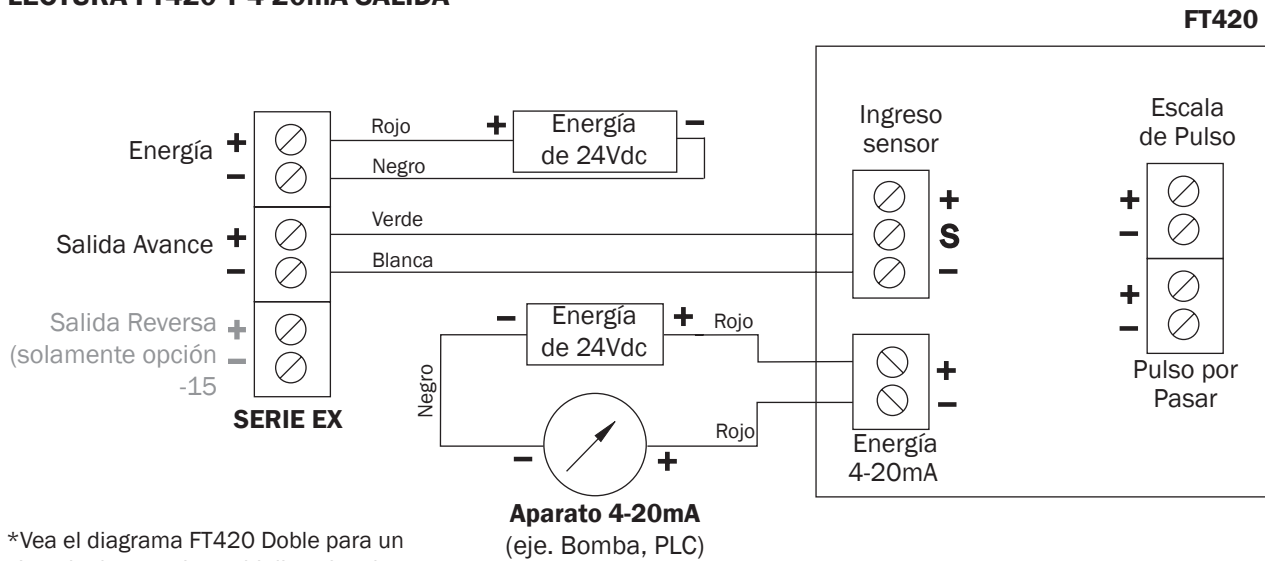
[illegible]

FT420

Energía +
–

Rojo
Negro

+ Energía de 24Vdc –

Salida Avance +
–

Verde
Blanca

Salida Reversa +
(solamente opción –
-15

SERIE EX

– Energía de 24Vdc +
Rojo

Negro

Rojo

– +

Aparato 4-20mA
(eje. Bomba, PLC)

Ingreso sensor
+
S
–

+
–
Energía 4-20mA

Escala de Pulso
+
–
+
–
Pulso por Pasar

*Vea el diagrama FT420 Doble para un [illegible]